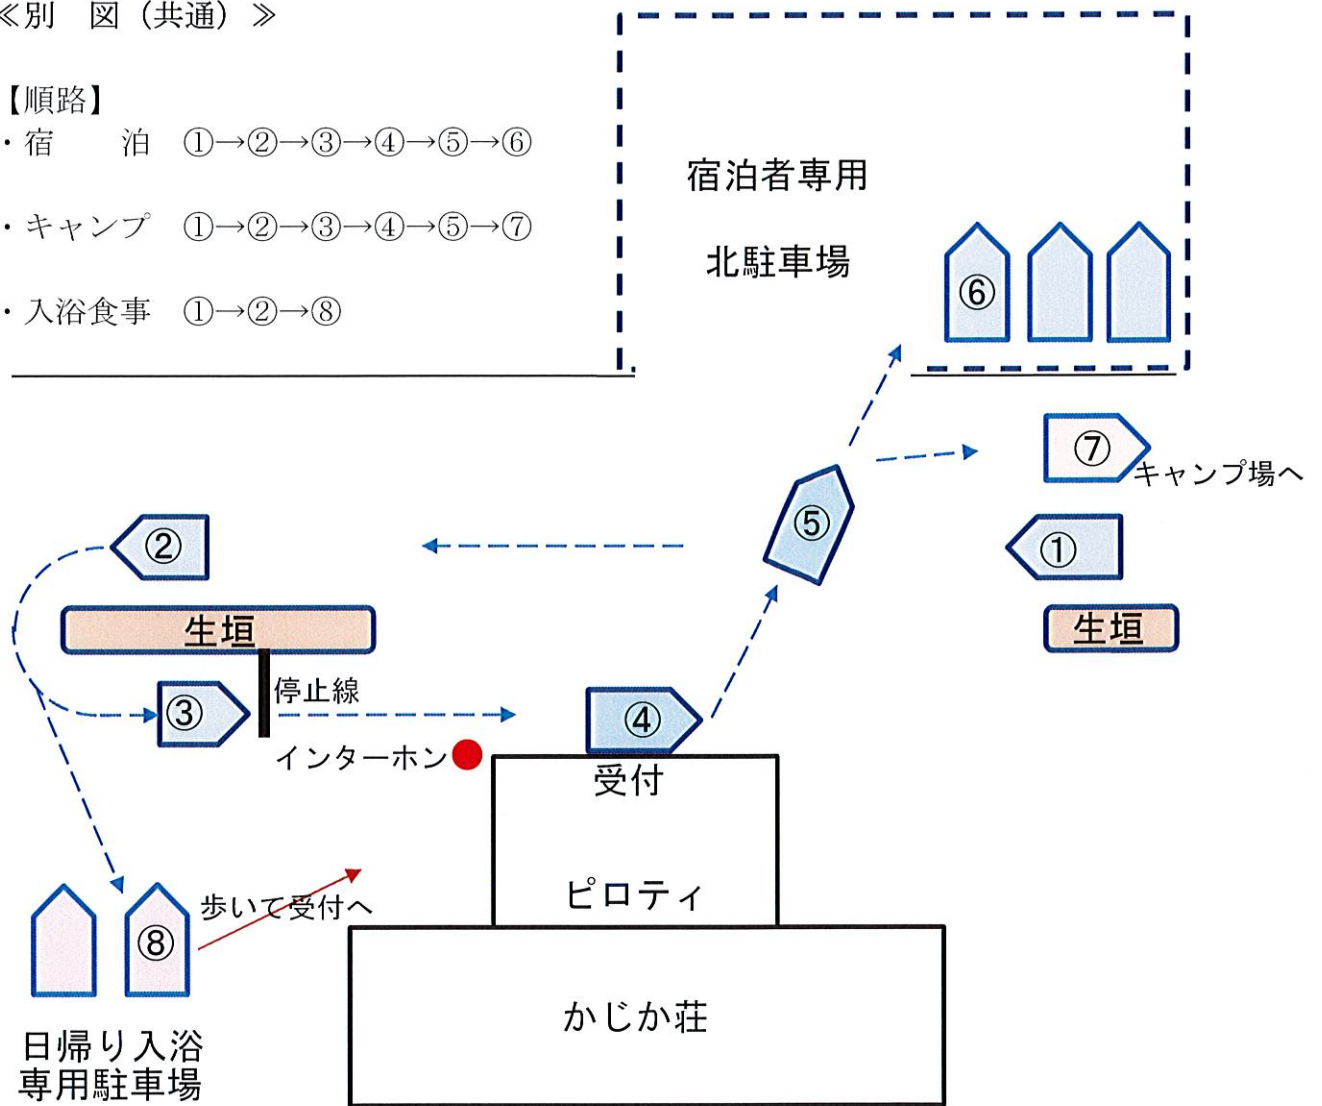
≪別　図（共通）≫

【順路】
・宿　　泊　①→②→③→④→⑤→⑥

・キャンプ　①→②→③→④→⑤→⑦

・入浴食事　①→②→⑧

宿泊者専用

北駐車場

⑥

⑦ キャンプ場へ

②

⑤

①

生垣

生垣

③

停止線

④

インターホン

受付

ピロティ

歩いて受付へ

⑧

かじか荘

日帰り入浴
専用駐車場